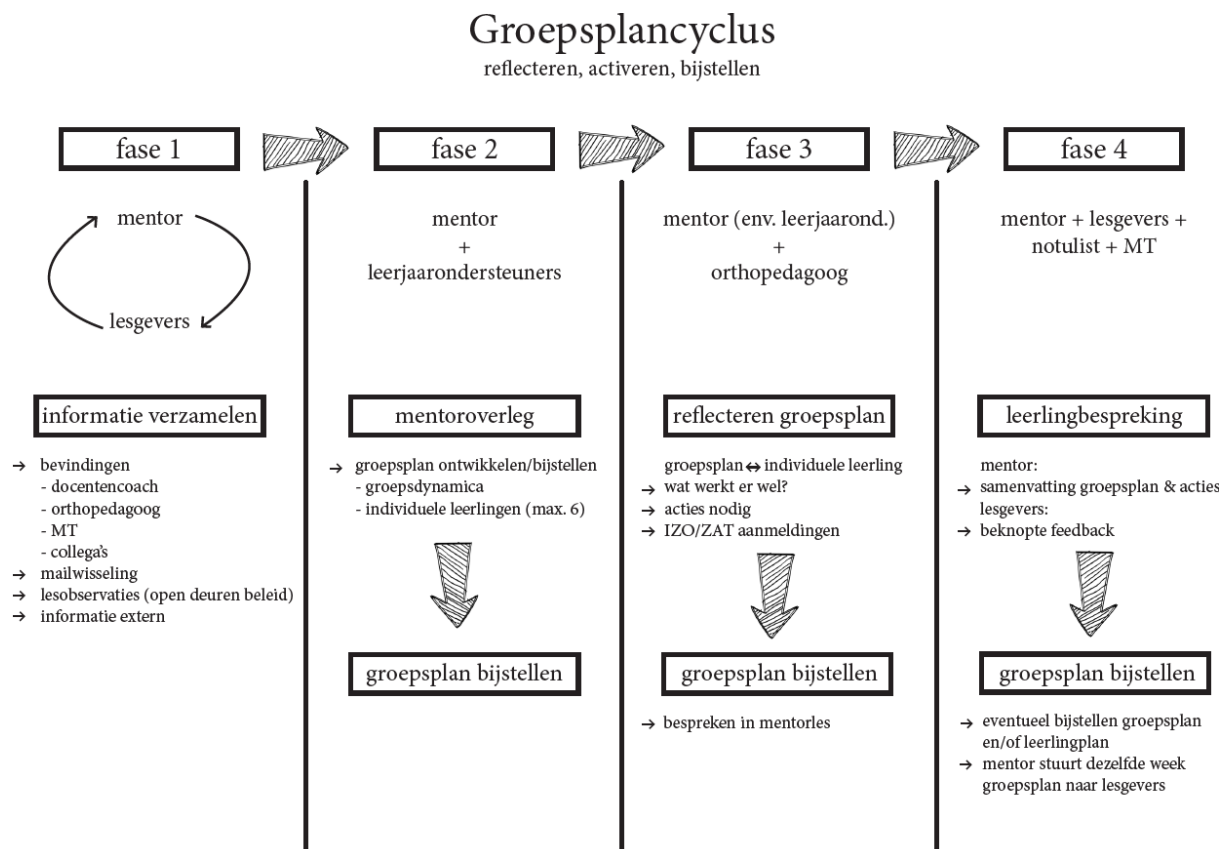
Groepsplancyclus
reflecteren, activeren, bijstellen

fase 1

mentor

lesgevers

informatie verzamelen

→ bevindingen
- docentencoach
- orthopedagoog
- MT
- collega's
→ mailwisseling
→ lesobservaties (open deuren beleid)
→ informatie extern

fase 2

mentor
+
leerjaarondersteuners

mentoroverleg

→ groepsplan ontwikkelen/bijstellen
- groepsdynamica
- individuele leerlingen (max. 6)

groepsplan bijstellen

fase 3

mentor (env. leerjaarond.)
+
orthopedagoog

reflecteren groepsplan

groepsplan ↔ individuele leerling
→ wat werkt er wel?
→ acties nodig
→ IZO/ZAT aanmeldingen

groepsplan bijstellen

→ bespreken in mentorles

fase 4

mentor + lesgevers +
notulist + MT

leerlingbespreking

mentor:
→ samenvatting groepsplan & acties
lesgevers:
→ beknopte feedback

groepsplan bijstellen

→ eventueel bijstellen groepsplan en/of leerlingplan
→ mentor stuurt dezelfde week groepsplan naar lesgevers